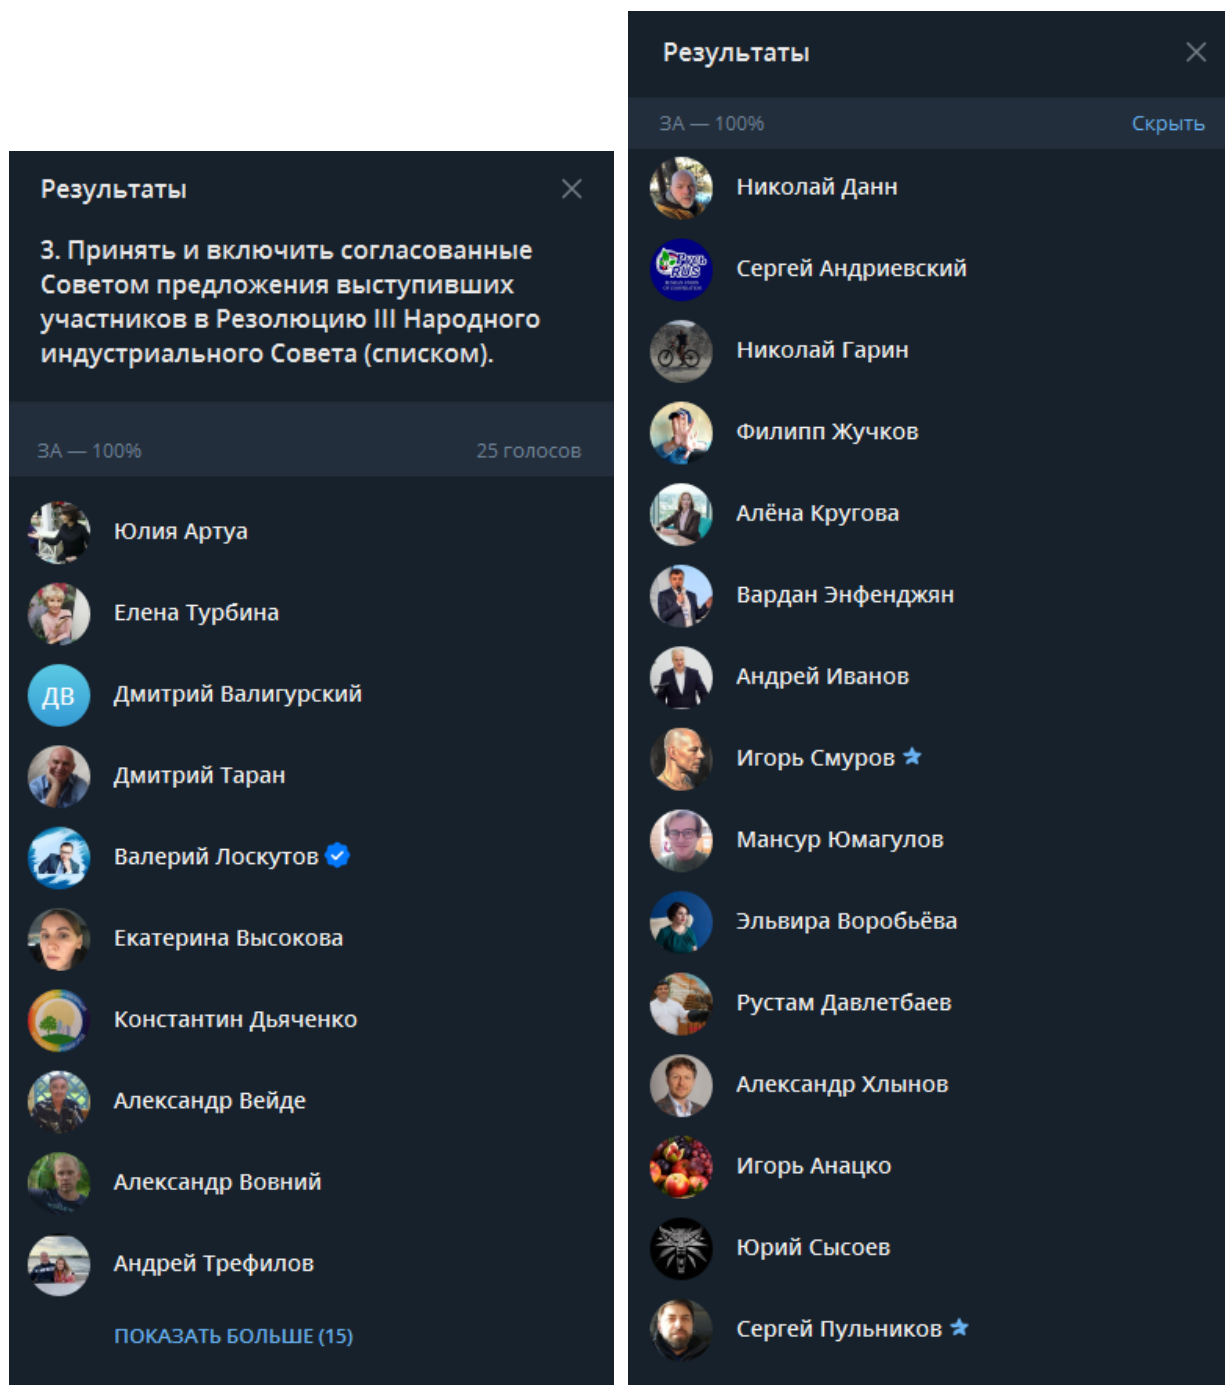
Результаты

3. Принять и включить согласованные Советом предложения выступивших участников в Резолюцию III Народного индустриального Совета (списком).

ЗА — 100%

25 голосов

Юлия Артуа

Елена Турбина

ДВ Дмитрий Валигурский

Дмитрий Таран

Валерий Лоскутов

Екатерина Высокова

Константин Дьяченко

Александр Вейде

Александр Вовний

Андрей Трефилов

ПОКАЗАТЬ БОЛЬШЕ (15)

Результаты

ЗА — 100%

Скрыть

Николай Данн

Сергей Андриевский

Николай Гарин

Филипп Жучков

Алёна Кругова

Вардан Энфенджян

Андрей Иванов

Игорь Смуров

Мансур Юмагулов

Эльвира Воробьёва

Рустам Давлетбаев

Александр Хлынов

Игорь Анацко

Юрий Сысоев

Сергей Пульников